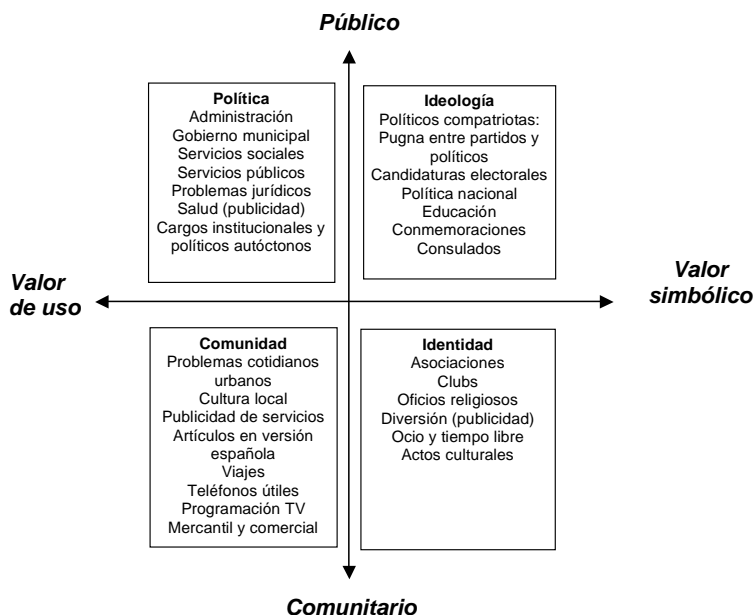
Público

Política
Administración
Gobierno municipal
Servicios sociales
Servicios públicos
Problemas jurídicos
Salud (publicidad)
Cargos institucionales y políticos autóctonos

Ideología
Políticos compatriotas:
Pugna entre partidos y políticos
Candidaturas electorales
Política nacional
Educación
Conmemoraciones
Consulados

Valor de uso

Valor simbólico

Comunidad
Problemas cotidianos urbanos
Cultura local
Publicidad de servicios
Artículos en versión española
Viajes
Teléfonos útiles
Programación TV
Mercantil y comercial

Identidad
Asociaciones
Clubs
Oficios religiosos
Diversión (publicidad)
Ocio y tiempo libre
Actos culturales

Comunitario